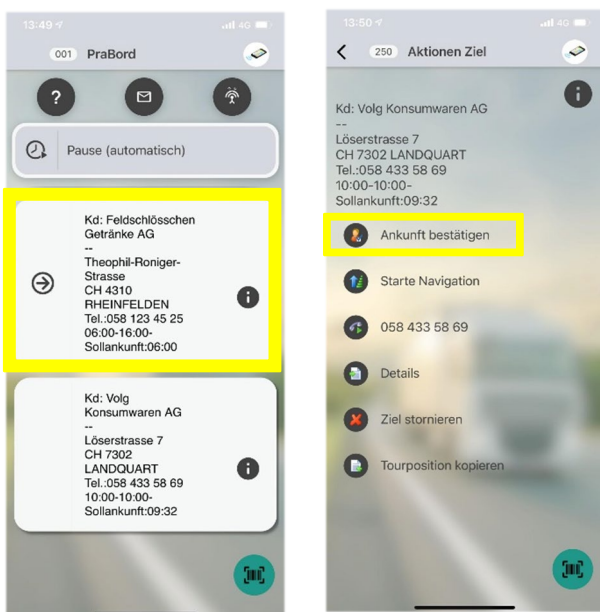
13:49

4G

001 PraBord

?

Pause (automatisch)

Kd: Feldschlösschen Getränke AG
--
Theophil-Roniger-Strasse
CH 4310
RHEINFELDEN
Tel.:058 123 45 25
06:00-16:00-
Sollankunft:06:00

Kd: Volg Konsumwaren AG
--
Löserstrasse 7
CH 7302
LANDQUART
Tel.:058 433 58 69
10:00-10:00-
Sollankunft:09:32

13:50

4G

250 Aktionen Ziel

Kd: Volg Konsumwaren AG
--
Löserstrasse 7
CH 7302 LANDQUART
Tel.:058 433 58 69
10:00-10:00-
Sollankunft:09:32

Ankunft bestätigen

Starte Navigation

058 433 58 69

Details

Ziel stornieren

Tourposition kopieren